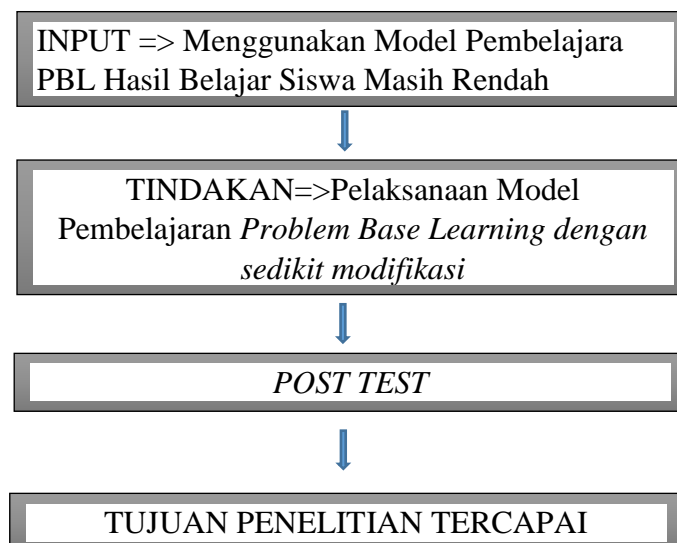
INPUT => Menggunakan Model Pembelajara PBL Hasil Belajar Siswa Masih Rendah

TINDAKAN=>Pelaksanaan Model Pembelajaran *Problem Base Learning dengan sedikit modifikasi*

*POST TEST*

TUJUAN PENELITIAN TERCAPAI